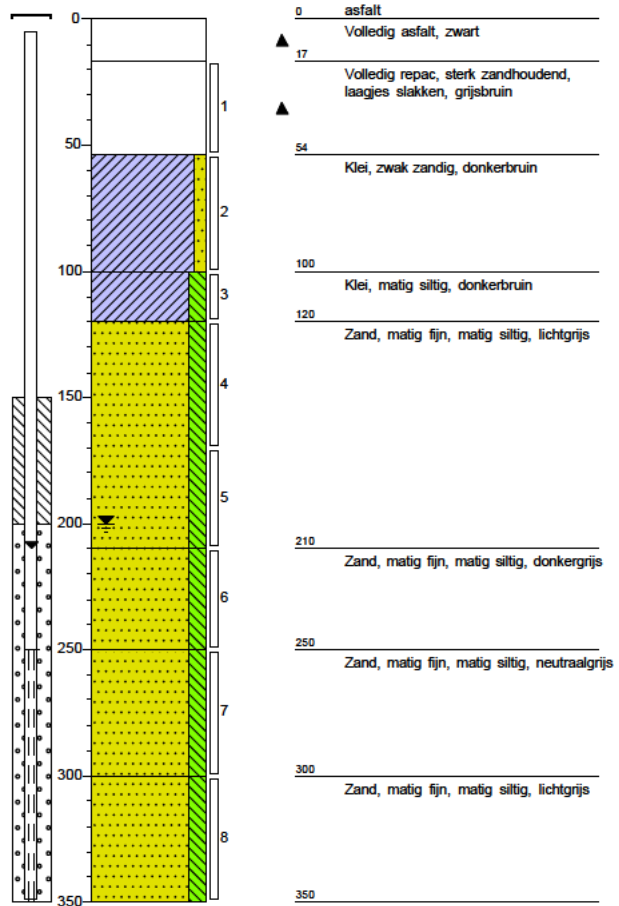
0
50
100
150
200
250
300
350

1
2
3
4
5
6
7
8

0 asfalt
Volledig asfalt, zwart
17
Volledig repac, sterk zandhoudend, laagjes slakken, grijsbruin
54
Klei, zwak zandig, donkerbruin
100
Klei, matig siltig, donkerbruin
120
Zand, matig fijn, matig siltig, lichtgrijs
210
Zand, matig fijn, matig siltig, donkergrijs
250
Zand, matig fijn, matig siltig, neutraalgrijs
300
Zand, matig fijn, matig siltig, lichtgrijs
350